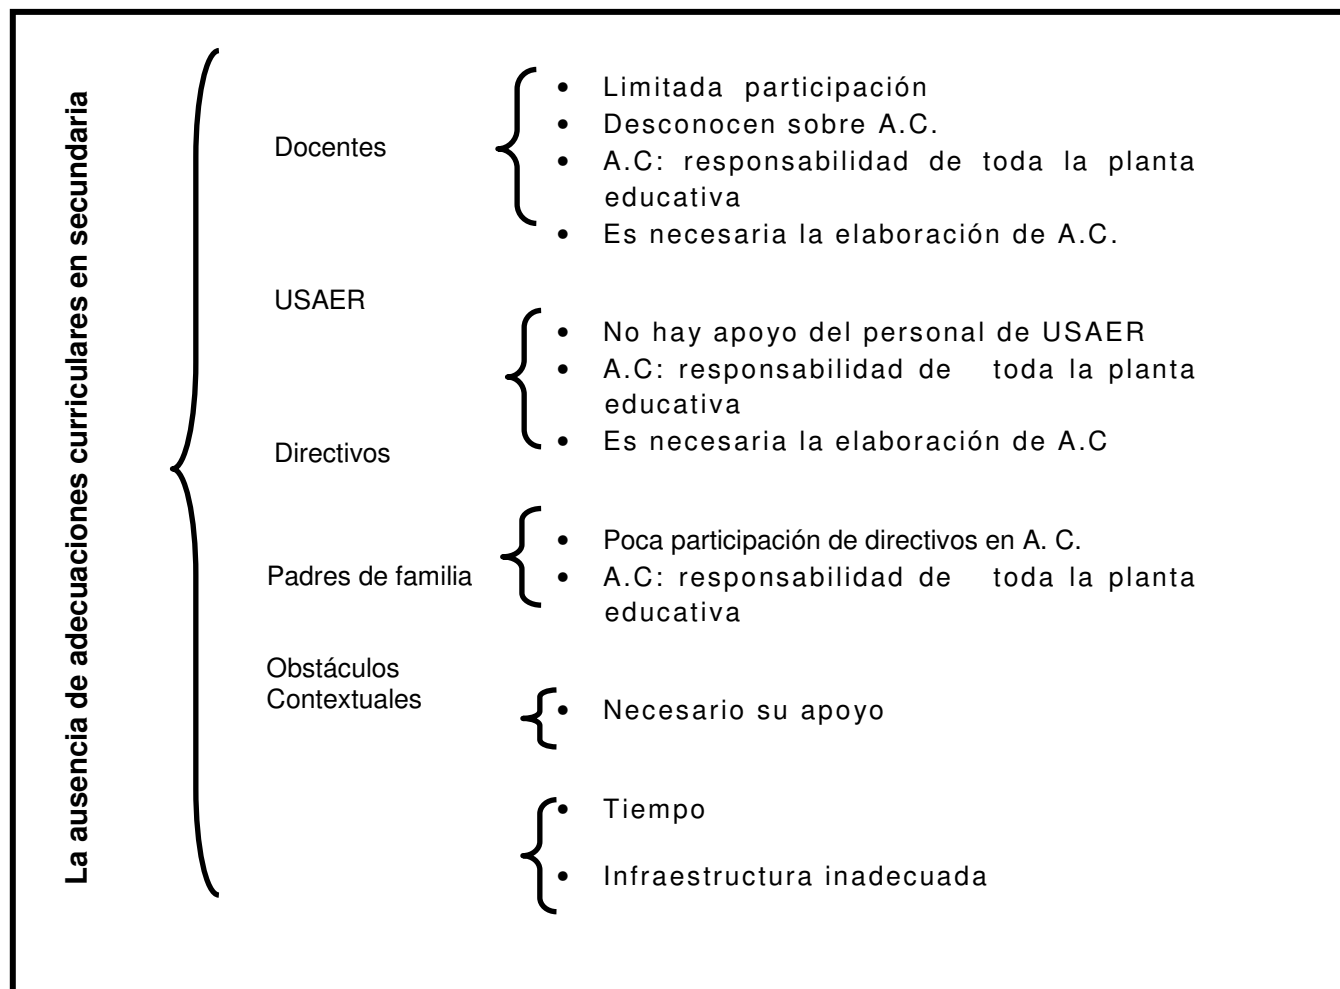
La ausencia de adecuaciones curriculares en secundaria

Docentes

- Limitada participación
- Desconocen sobre A.C.
- A.C: responsabilidad de toda la planta educativa
- Es necesaria la elaboración de A.C.

USAER

- No hay apoyo del personal de USAER
- A.C: responsabilidad de toda la planta educativa
- Es necesaria la elaboración de A.C

Directivos

- Poca participación de directivos en A. C.
- A.C: responsabilidad de toda la planta educativa

Padres de familia

- Necesario su apoyo

Obstáculos Contextuales

- Tiempo
- Infraestructura inadecuada